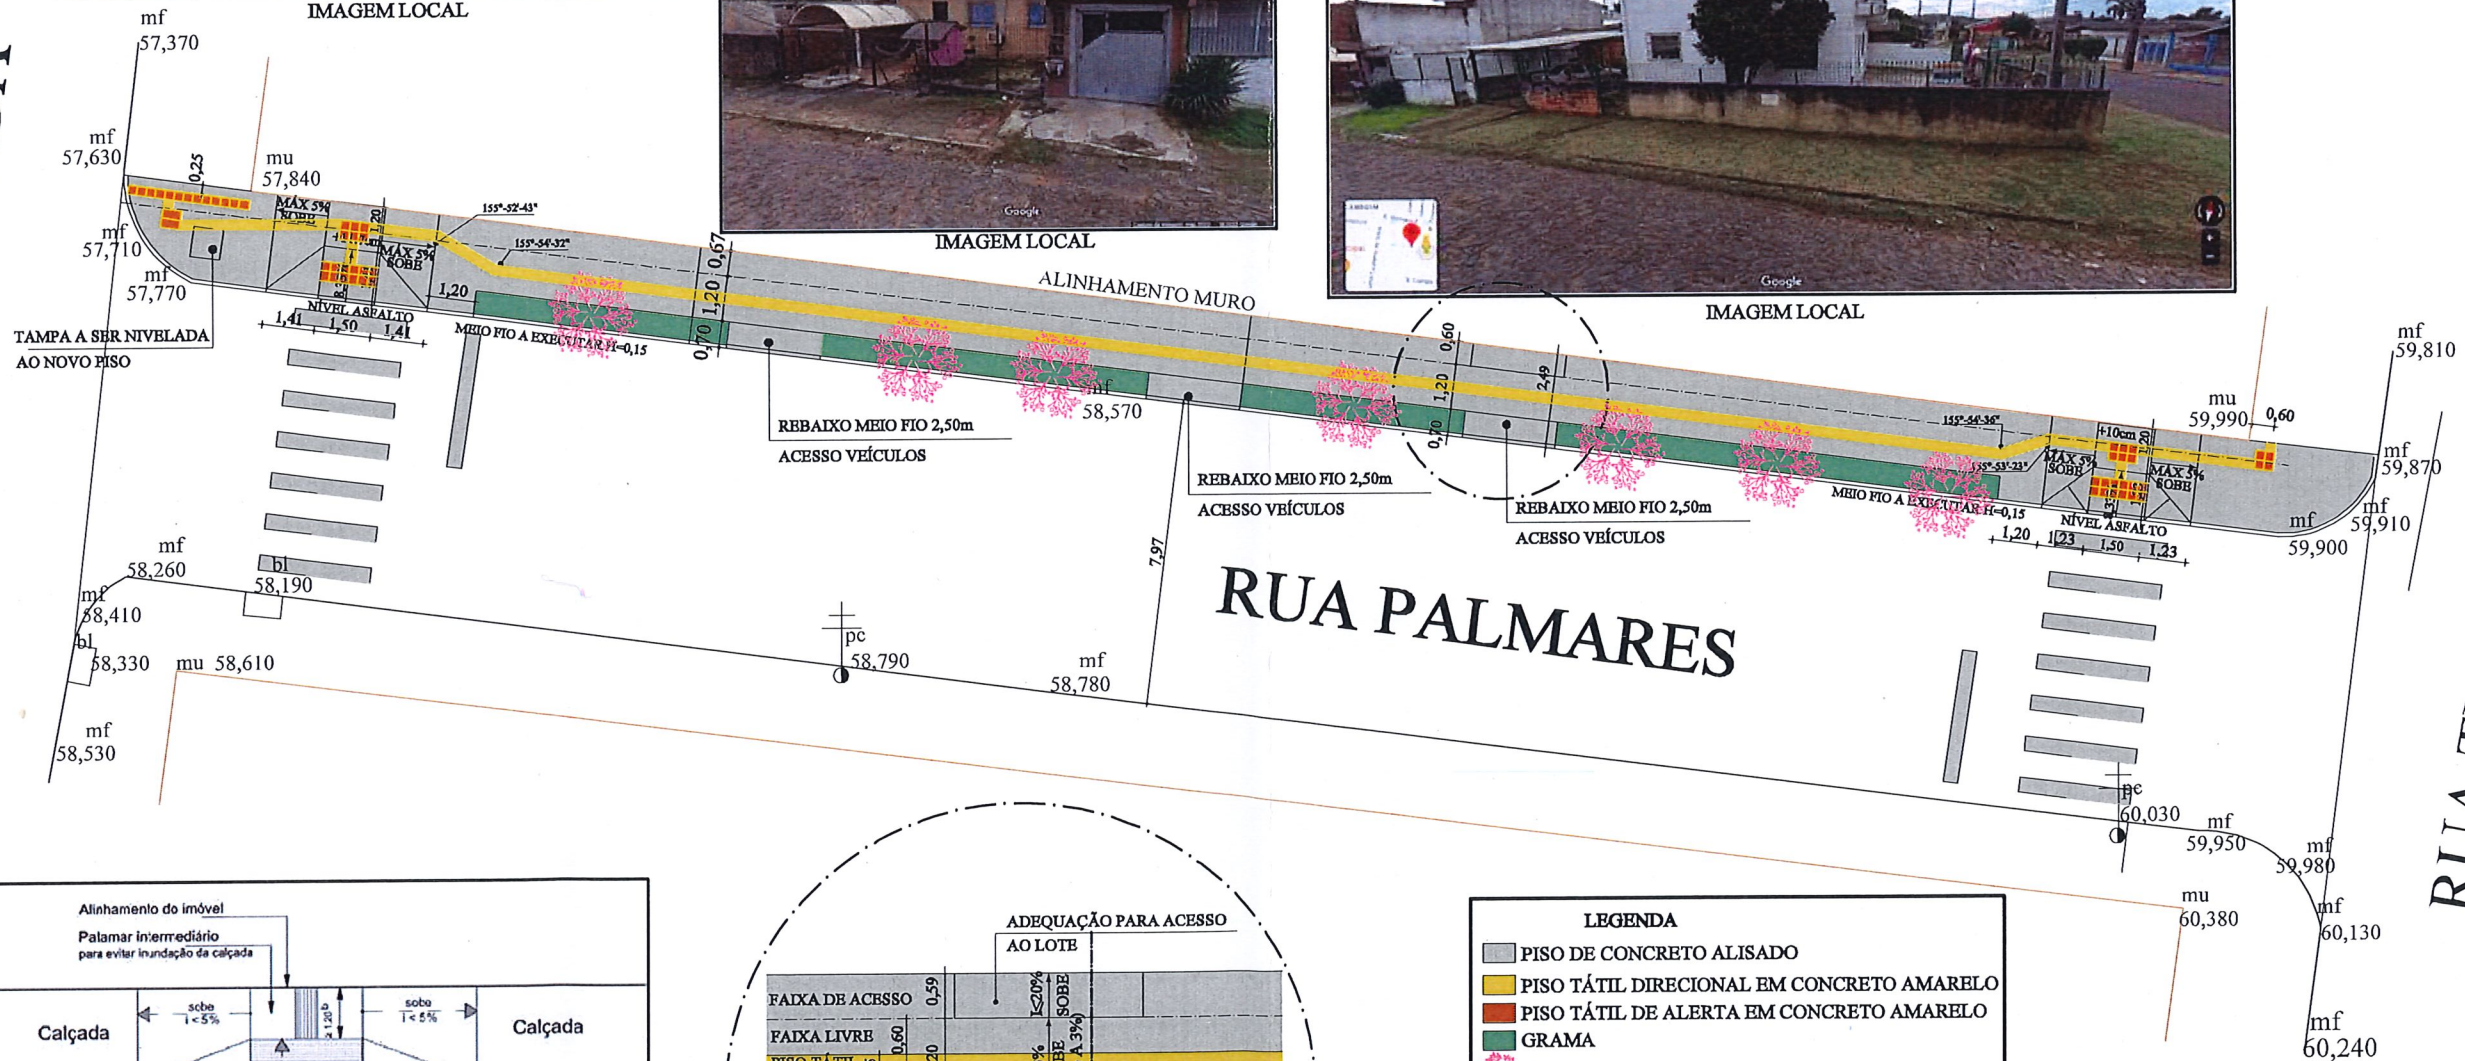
mf
57,370

IMAGEM LOCAL

IMAGEM LOCAL

IMAGEM LOCAL

mf
57,630

0,25

mu
57,840

MÁX 5% SOBE

1,20

155°-52'-43"

155°-54'-32"

mf
57,710

MÁX 5% SOBE

mf
57,770

1,20

0,67

1,20

0,70

ALINHAMENTO MURO

NÍVEL ASFALTO

1,41 1,50 1,41

TAMPA A SER NIVELADA AO NOVO PISO

MEIO FIO A EXECUTAR H=0,15

REBAIXO MEIO FIO 2,50m
ACESSO VEÍCULOS

mf
58,570

REBAIXO MEIO FIO 2,50m
ACESSO VEÍCULOS

0,60

1,20

0,70

2,49

REBAIXO MEIO FIO 2,50m
ACESSO VEÍCULOS

155°-54'-36"

155°-53'-23"

+10cm

MÁX 5% SOBE

MÁX 5% SOBE

MEIO FIO A EXECUTAR H=0,15

NÍVEL ASFALTO

1,20 1,23 1,50 1,23

mu
59,990

0,60

mf
59,810

mf
59,870

mf
59,910

mf
59,900

7,97

RUA PALMARES

mf
58,260

bl
58,190

mf
58,410

bl
58,330

mu 58,610

pc
58,790

mf
58,780

mf
58,530

pc
60,030

mf
59,950

mf
59,980

mu
60,380

mf
60,130

mf
60,240

RUA

Alinhamento do imóvel
Patamar intermediário
para evitar inundação da calçada

Calçada
sobe i < 5%
1,20
sobe i < 5%
Calçada

ADEQUAÇÃO PARA ACESSO AO LOTE

FAIXA DE ACESSO 0,59
FAIXA LIVRE 0,60
i≤20%
SOBE

LEGENDA
PISO DE CONCRETO ALISADO
PISO TÁTIL DIRECIONAL EM CONCRETO AMARELO
PISO TÁTIL DE ALERTA EM CONCRETO AMARELO
GRAMA